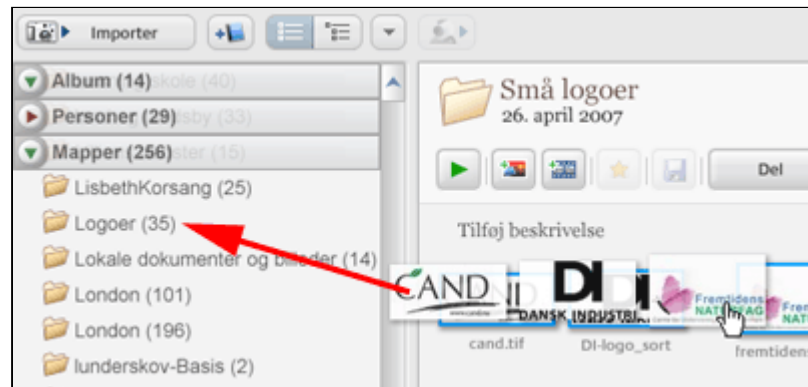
Importer

Album (14) skole (40)
Personer (29) sby (33)
Mapper (256) ster (15)
LisbethKorsang (25)
Logoer (35)
Lokale dokumenter og billeder (14)
London (101)
London (196)
lunderskov-Basis (2)

Små logoer
26. april 2007

Del

Tilføj beskrivelse

CAND
DI
DANSK INDUSTRI
Fremtidens NATURFAG
Fremtidens NATUR

cand.tif
DI-logo_sort
fremtidens